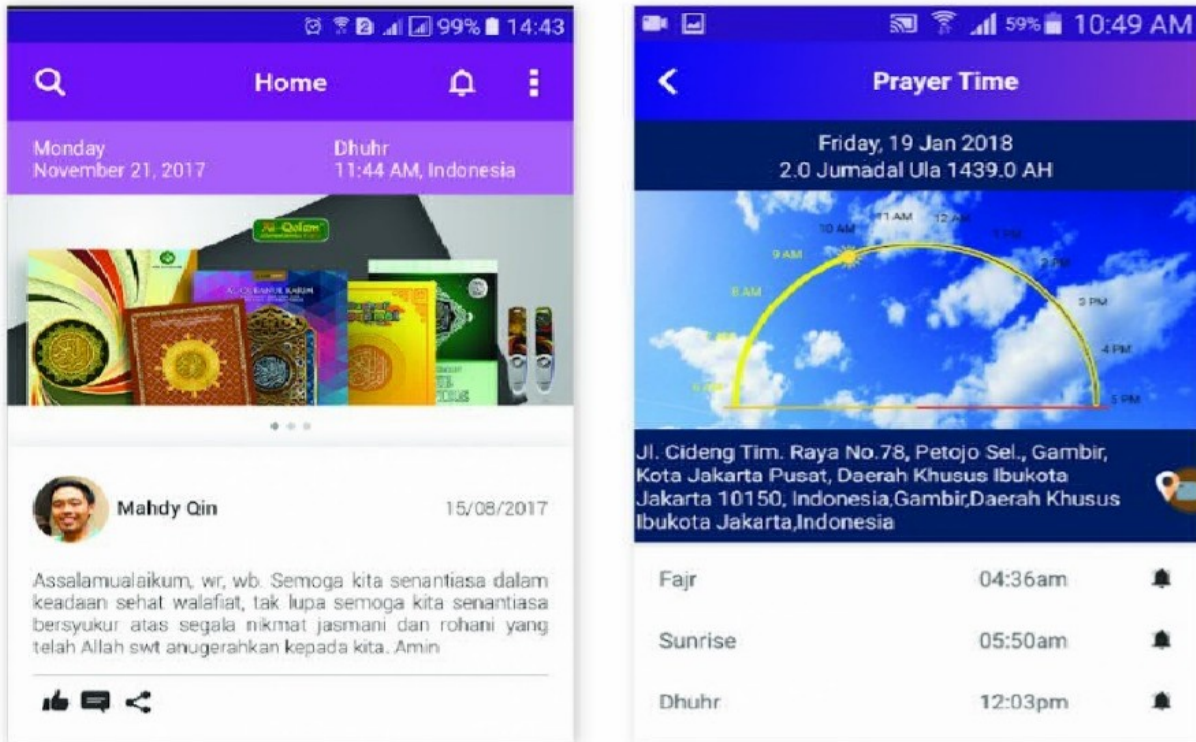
99% 14:43

Home

Monday
November 21, 2017

Dhuhr
11:44 AM, Indonesia

Al-Qolam

Mahdy Qin

15/08/2017

Assalamualaikum, wr, wb. Semoga kita senantiasa dalam keadaan sehat walafiat, tak lupa semoga kita senantiasa bersyukur atas segala nikmat jasmani dan rohani yang telah Allah swt anugerahkan kepada kita. Amin

59% 10:49 AM

Prayer Time

Friday, 19 Jan 2018
2.0 Jumadal Ula 1439.0 AH

8 AM
9 AM
10 AM
11 AM
12 AM
1 PM
2 PM
3 PM
4 PM
5 PM

Jl. Cideng Tim. Raya No.78, Petojo Sel., Gambir, Kota Jakarta Pusat, Daerah Khusus Ibukota Jakarta 10150, Indonesia,Gambir,Daerah Khusus Ibukota Jakarta,Indonesia

| | |
|---|---|
| Fajr | 04:36am |
| Sunrise | 05:50am |
| Dhuhr | 12:03pm |